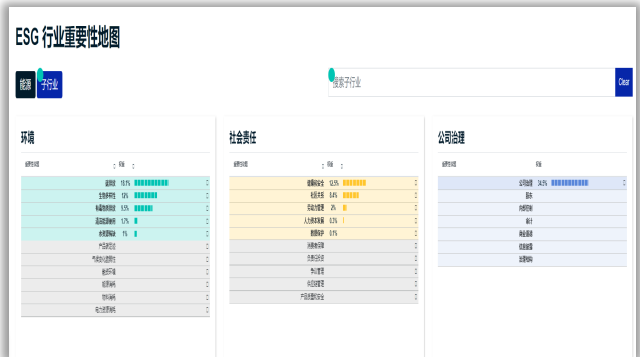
ESG 行业重要性地图

能源 子行业

搜索子行业 Clear

环境

| 重要性议题 | 权重 |
|---|---|
| 温室气体 | 15.1% |
| 生物多样性 | 13% |
| 有害物质排放 | 9.5% |
| 温室气体 | 1.7% |
| 水资源管理 | 1% |
| 产品安全 | |
| 气候变化适应性 | |
| 能源环境 | |
| 能源管理 | |
| 材料采购 | |
| 电子废弃物 | |

社会责任

| 重要性议题 | 权重 |
|---|---|
| 健康与安全 | 12.5% |
| 社区关系 | 5.4% |
| 劳动力管理 | 2% |
| 人力资本发展 | 0.3% |
| 数据保护 | 0.1% |
| 消费者权益 | |
| 负责任营销 | |
| 供应链管理 | |
| 社区管理 | |
| 产品质量与安全 | |

公司治理

| 重要性议题 | 权重 |
|---|---|
| 公司治理 | 34.9% |
| 服务 | |
| 商业道德 | |
| 审计 | |
| 商业道德 | |
| 税务管理 | |
| 反腐败 | |